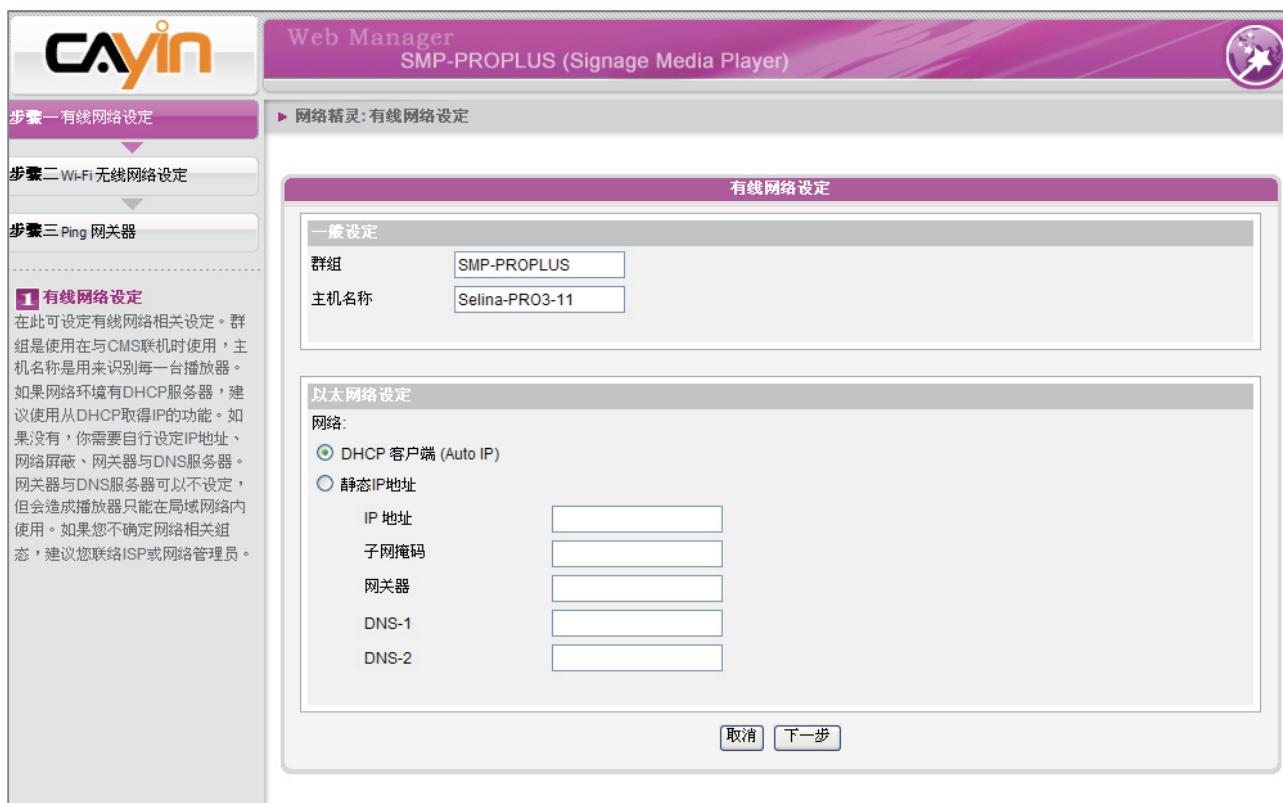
CAYIN

Web Manager
SMP-PROPLUS (Signage Media Player)

步骤一有线网络设定

步骤二 Wi-Fi 无线网络设定

步骤三 Ping 网关器

1 有线网络设定
在此可设定有线网络相关设定。群組是使用在与CMS联机时使用，主机名称是用来识别每一台播放器。如果网络环境有DHCP服务器，建议使用从DHCP取得IP的功能。如果没有，你需要自行设定IP地址、网络屏蔽、网关器与DNS服务器。网关器与DNS服务器可以不设定，但会造成播放器只能在局域网络内使用。如果您不确定网络相关组态，建议您联络ISP或网络管理员。

► 网络精灵: 有线网络设定

有线网络设定

一般设定

| 群組 | SMP-PROPLUS |
|---|---|
| 主机名称 | Selina-PRO3-11 |

以太网络设定

网络:

DHCP 客户端 (Auto IP)

静态IP地址

IP 地址

子网掩码

网关器

DNS-1

DNS-2

取消 下一步